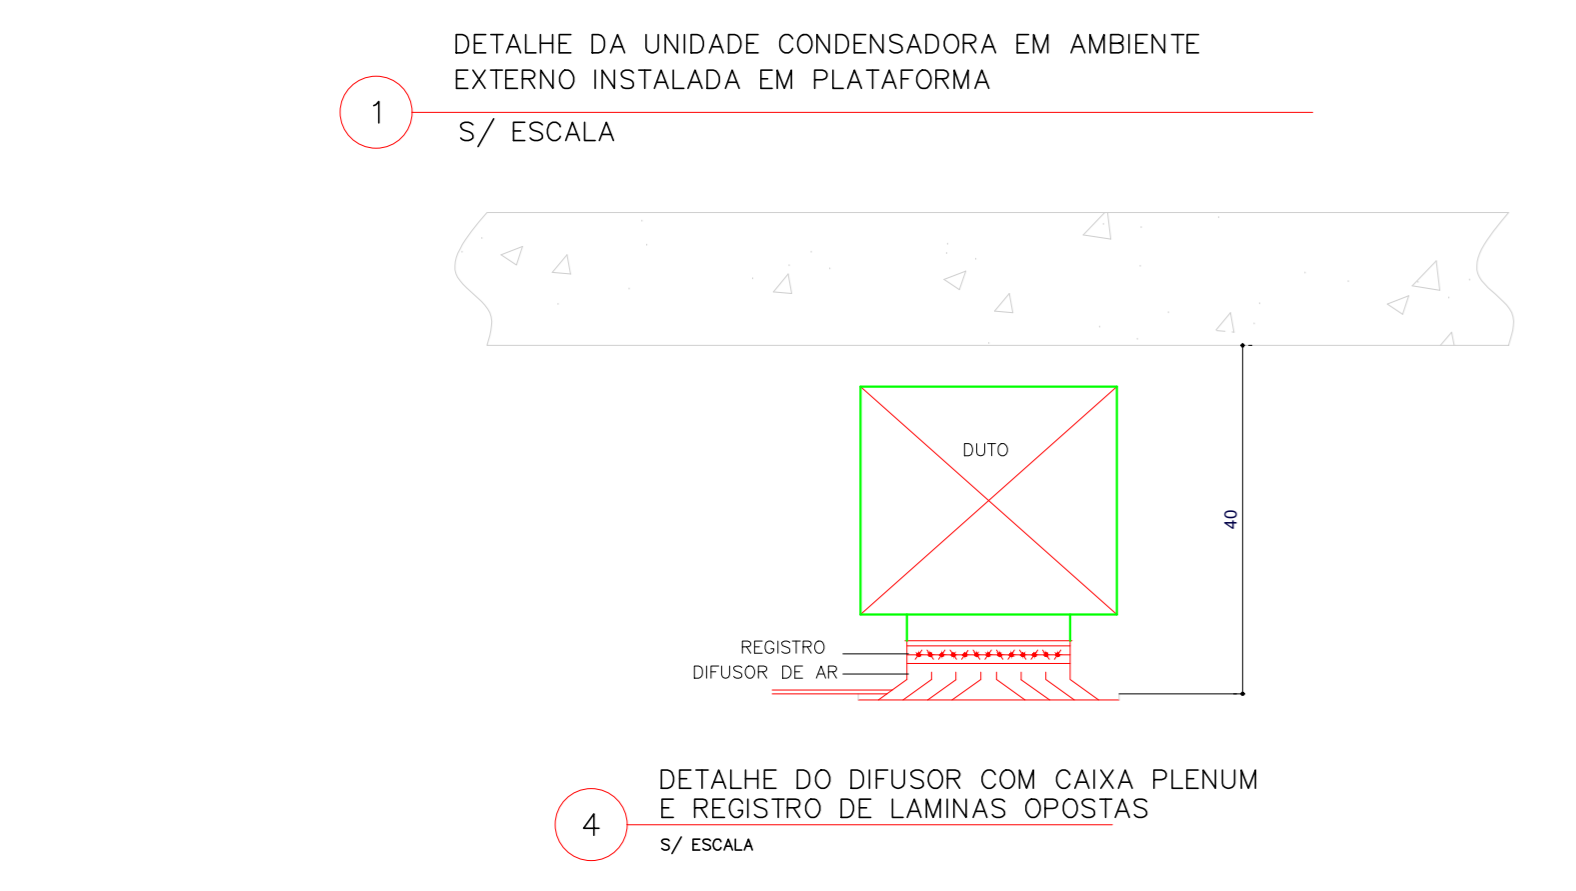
DETALHE DA UNIDADE CONDENSADORA EM AMBIENTE EXTERNO INSTALADA EM PLATAFORMA

1

S/ ESCALA

DUTO

40

REGISTRO

DIFUSOR DE AR

DETALHE DO DIFUSOR COM CAIXA PLENUM E REGISTRO DE LAMINAS OPOSTAS

4

S/ ESCALA